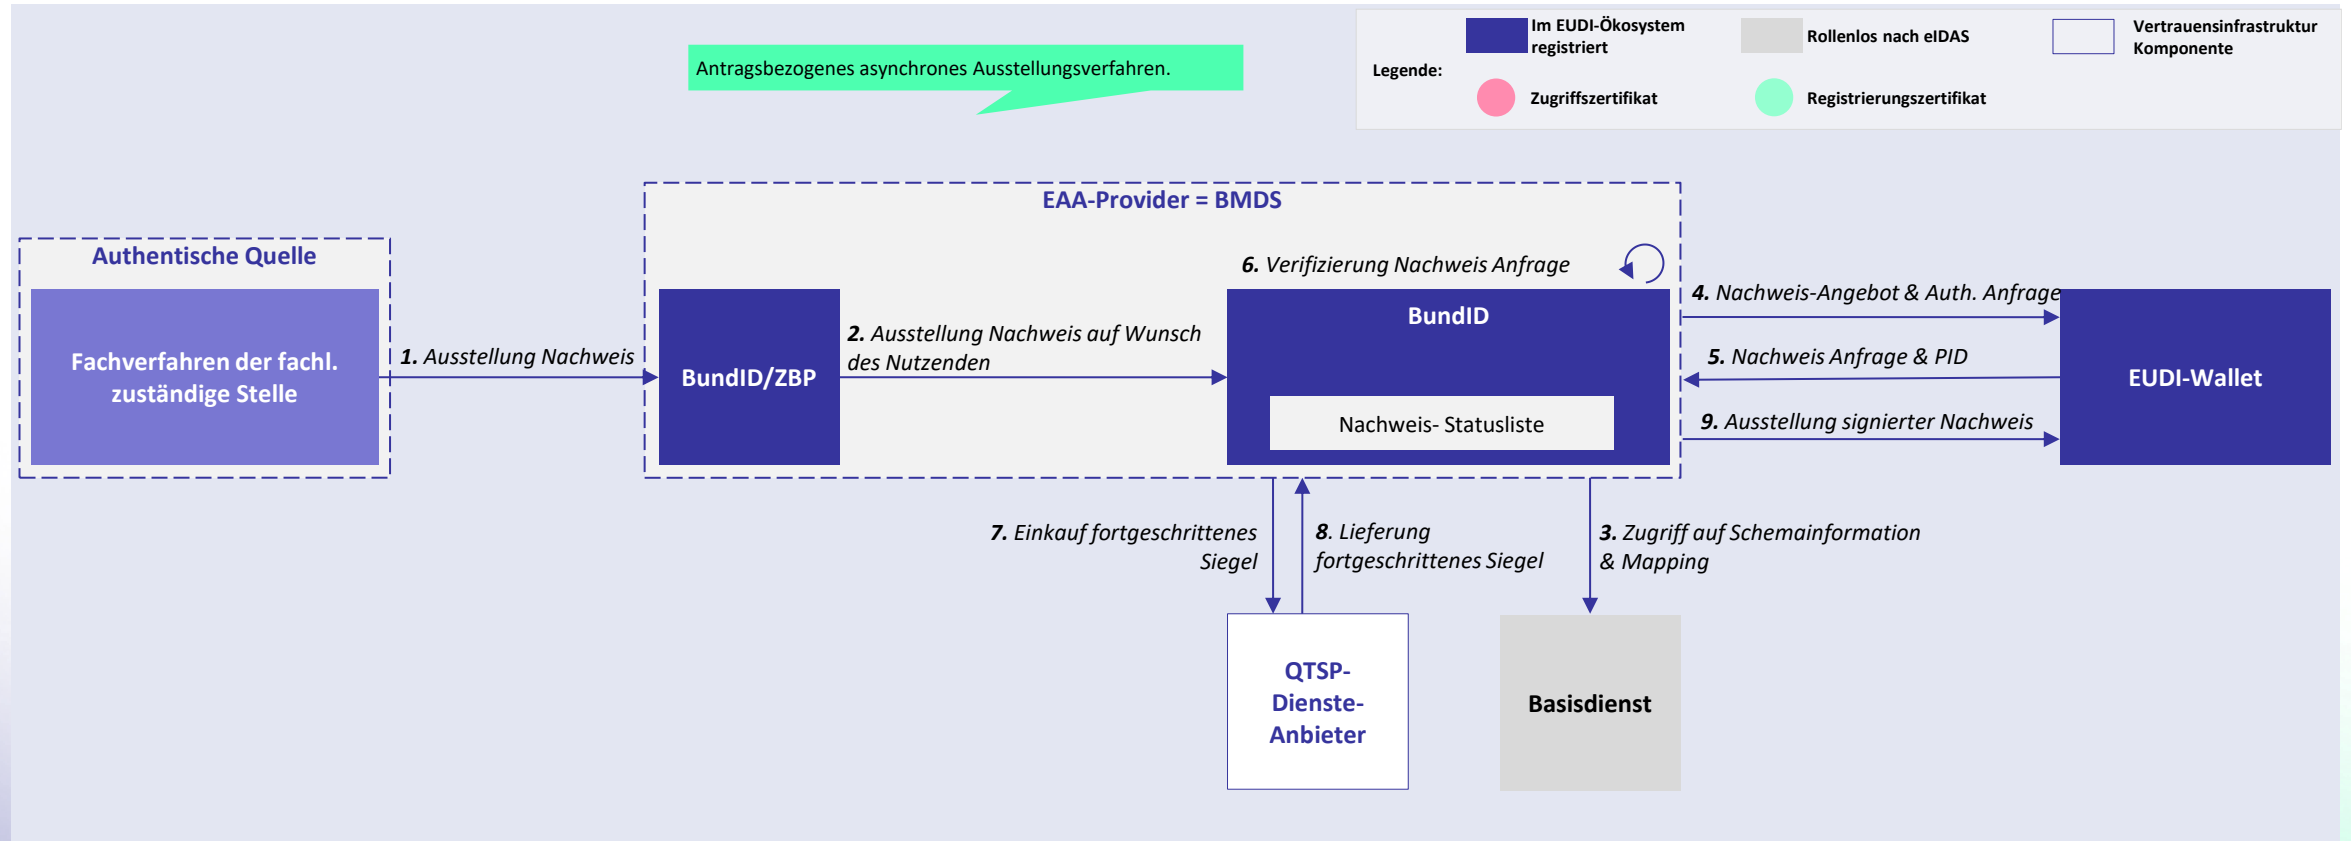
Antragsbezogenes asynchrones Ausstellungsverfahren.

Legende: Im EUDI-Ökosystem registriert
Rollenlos nach eIDAS
Vertrauensinfrastruktur Komponente
Zugriffszertifikat
Registrierungszertifikat

EAA-Provider = BMDS

Authentische Quelle

Fachverfahren der fachl. zuständige Stelle

1. Ausstellung Nachweis

BundID/ZBP

2. Ausstellung Nachweis auf Wunsch des Nutzenden

6. Verifizierung Nachweis Anfrage

BundID

Nachweis- Statusliste

4. Nachweis-Angebot & Auth. Anfrage

5. Nachweis Anfrage & PID

9. Ausstellung signierter Nachweis

EUDI-Wallet

7. Einkauf fortgeschrittenes Siegel

8. Lieferung fortgeschrittenes Siegel

3. Zugriff auf Schemainformation & Mapping

QTSP-Dienste-Anbieter

Basisdienst